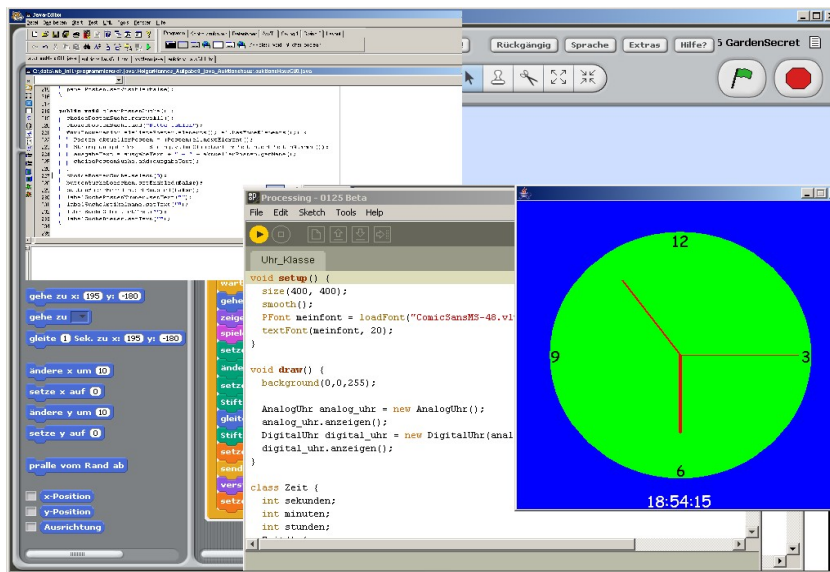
JavaEditor

Rückgängig | Sprache | Extras | Hilfe? | 5 GardenSecret

gehe zu x: 195 y: -180
gehe zu
gleite 1 Sek. zu x: 195 y: -180
ändere x um 10
setze x auf 0
ändere y um 10
setze y auf 0
pralle vom Rand ab
x-Position
y-Position
Ausrichtung

Processing - 0125 Beta
File Edit Sketch Tools Help
Uhr_Klasse

void setup() {
  size(400, 400);
  smooth();
  PFont meinfont = loadFont("ComicSansMS-48.vl
  textFont(meinfont, 20);
}

void draw() {
  background(0,0,255);

  AnalogUhr analog_uhr = new AnalogUhr();
  analog_uhr.anzeigen();
  DigitalUhr digital_uhr = new DigitalUhr(anal
  digital_uhr.anzeigen();
}

class Zeit {
  int sekunden;
  int minuten;
  int stunden;

12
9
3
6
18:54:15